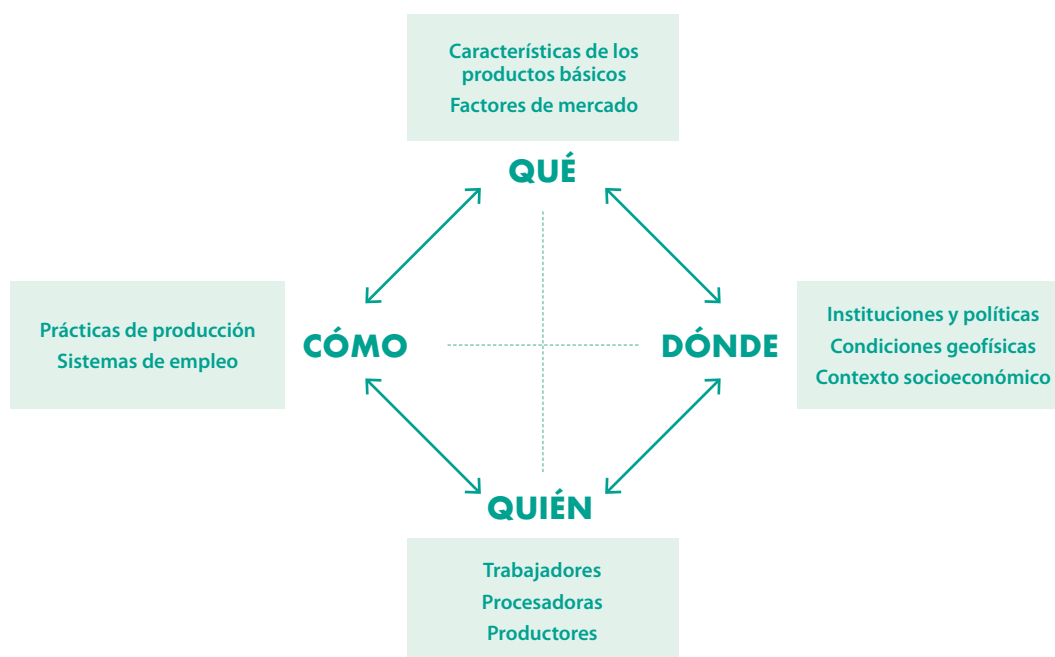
Características de los productos básicos
Factores de mercado

QUÉ

Prácticas de producción
Sistemas de empleo

CÓMO

DÓNDE

Instituciones y políticas
Condiciones geofísicas
Contexto socioeconómico

QUIÉN

Trabajadores
Procesadoras
Productores